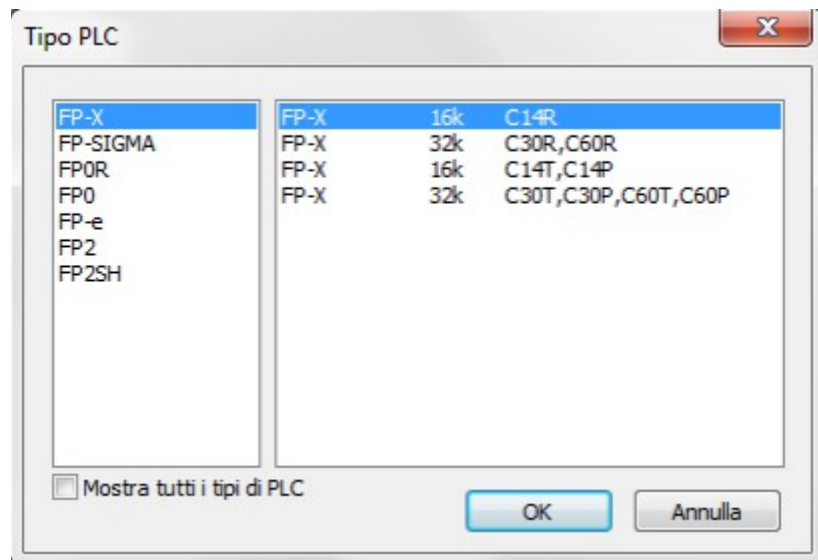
Tipo PLC

FP-X
FP-SIGMA
FP0R
FP0
FP-e
FP2
FP2SH

| | | |
|---|---|---|
| FP-X | 16k | C14R |
| FP-X | 32k | C30R,C60R |
| FP-X | 16k | C14T,C14P |
| FP-X | 32k | C30T,C30P,C60T,C60P |

Mostra tutti i tipi di PLC

OK

Annulla